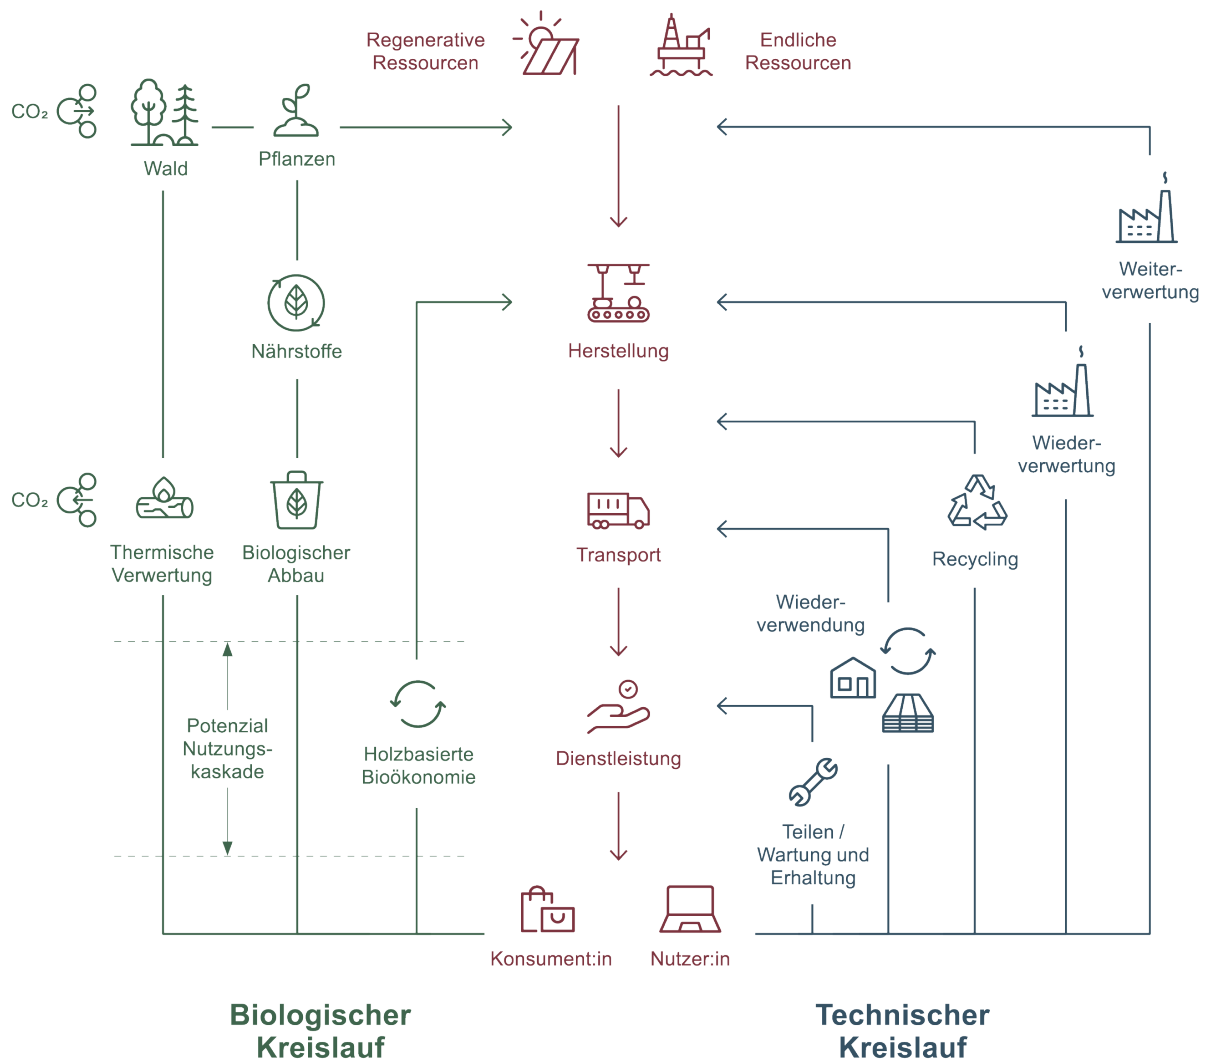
Regenerative Ressourcen

Endliche Ressourcen

$CO_2$

Wald

Pflanzen

Nährstoffe

Herstellung

Weiterverwertung

Wiederverwertung

$CO_2$

Thermische Verwertung

Biologischer Abbau

Transport

Recycling

Wiederverwendung

Potenzial Nutzungskaskade

Holzbasierte Bioökonomie

Dienstleistung

Teilen / Wartung und Erhaltung

Konsument:in

Nutzer:in

Biologischer Kreislauf

Technischer Kreislauf